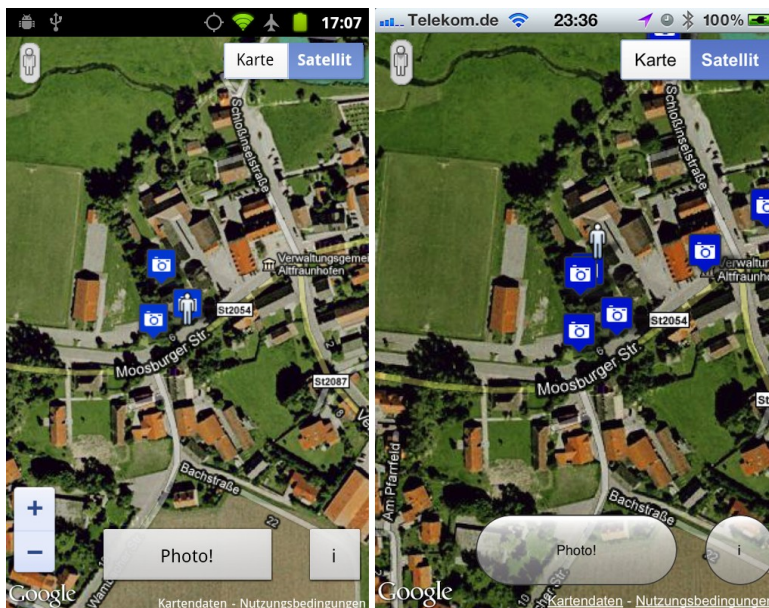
17:07

Karte Satellit

Schloßinselstraße

Verwaltungsgem Altfraunhofen

St2054

Moosburger Str.

St2087

Bachstraße

+

−

Photo!

i

Google

Kartendaten - Nutzungsbedingungen

Telekom.de 23:36 100%

Karte Satellit

Schloßinselstraße

Verwaltung Altfraunh

St2054

Moosburger Str.

Am Pfarrfeld

Bachstraße

Photo!

i

Google

Kartendaten - Nutzungsbedingungen